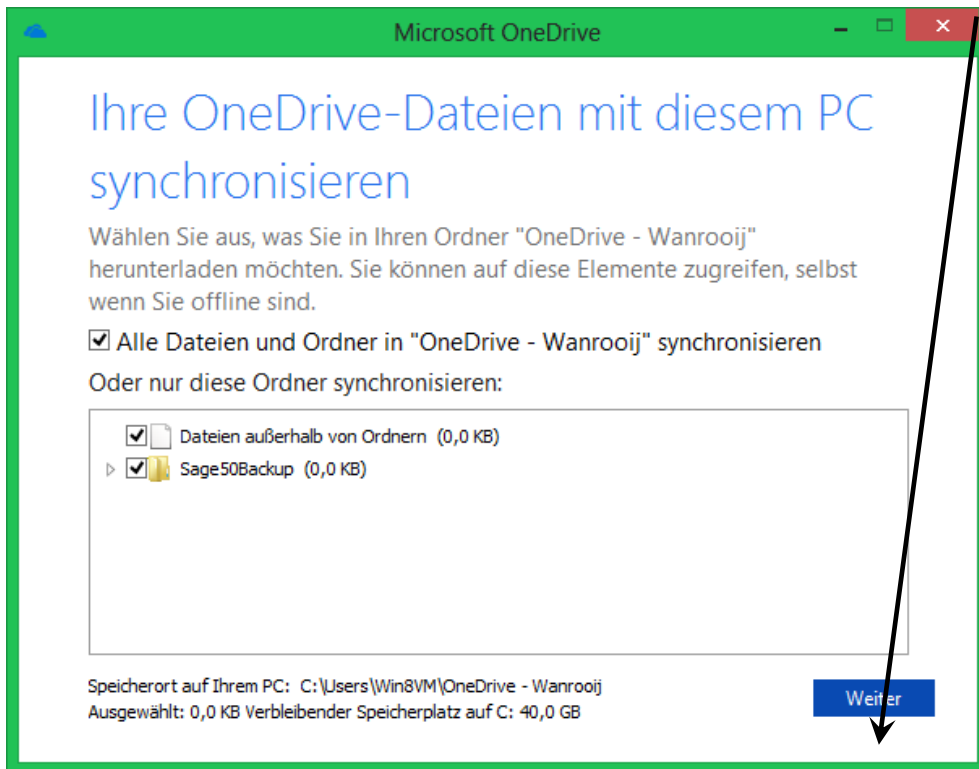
Microsoft OneDrive

Ihre OneDrive-Dateien mit diesem PC synchronisieren

Wählen Sie aus, was Sie in Ihren Ordner "OneDrive - Wanrooij" herunterladen möchten. Sie können auf diese Elemente zugreifen, selbst wenn Sie offline sind.

Alle Dateien und Ordner in "OneDrive - Wanrooij" synchronisieren

Oder nur diese Ordner synchronisieren:

Dateien außerhalb von Ordnern (0,0 KB)

Sage50Backup (0,0 KB)

Speicherort auf Ihrem PC: C:\Users\Win8VM\OneDrive - Wanrooij

Ausgewählt: 0,0 KB Verbleibender Speicherplatz auf C: 40,0 GB

Weiter